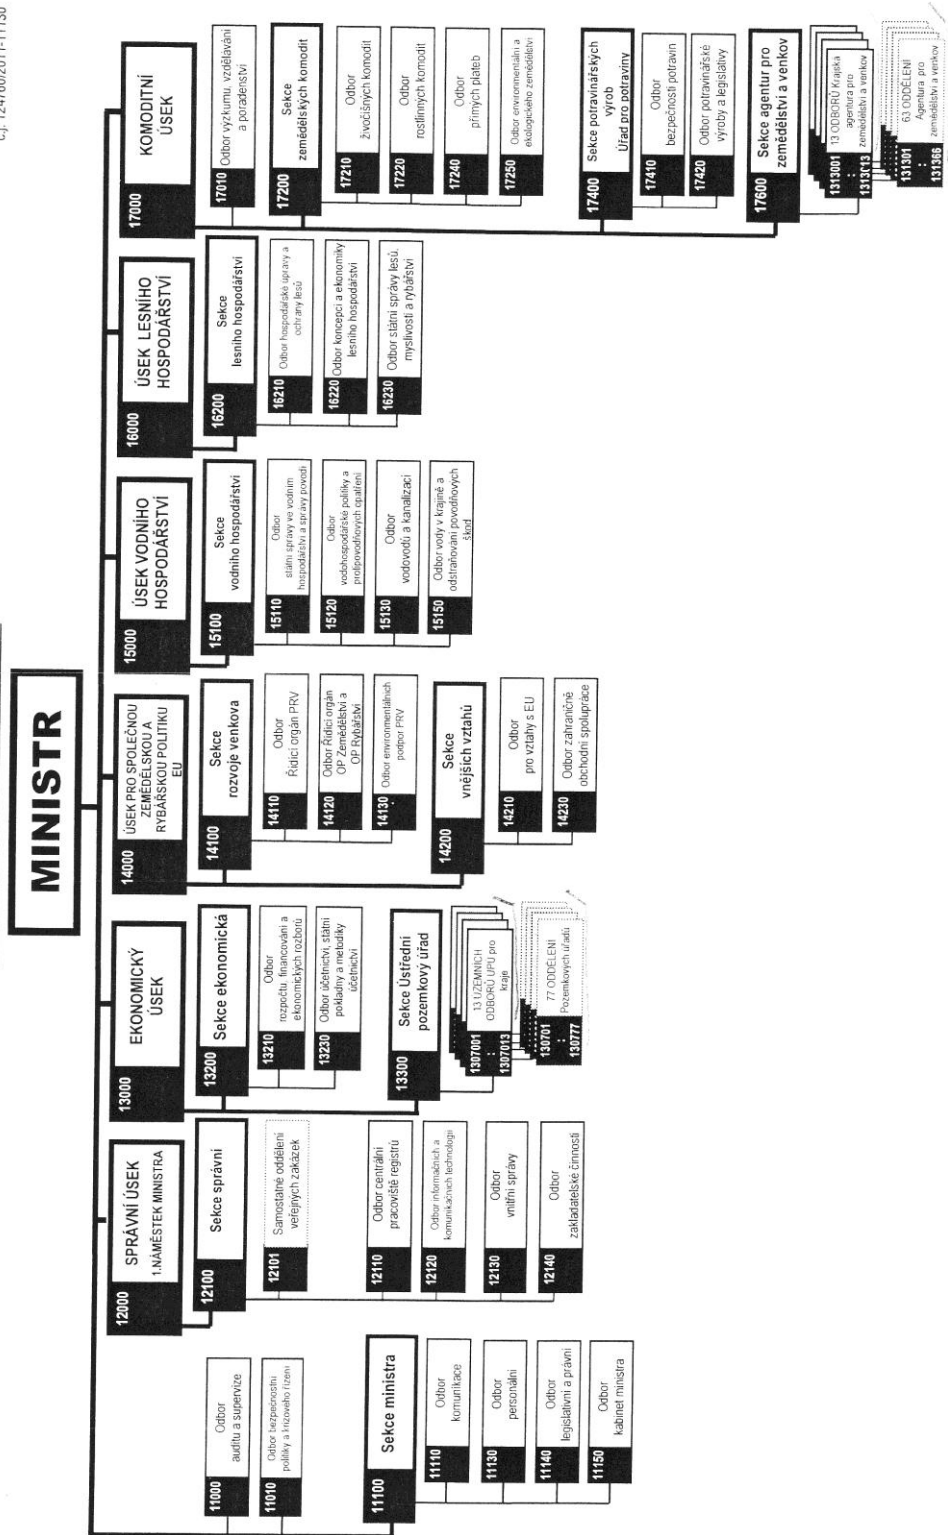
č.j. 124780/2011-11150

MINISTR

11000 Odbor auditu a supervize

11010 Odbor bezpečnostní politiky a krizového řízení

11100 Sekce ministra

11110 Odbor komunikace

11130 Odbor personální

11140 Odbor legislativní a právní

11150 Odbor kabinet ministra

12000 SPRÁVNÍ ÚSEK 1.NÁMĚSTEK MINISTRA

12100 Sekce správní

12101 Samostatné oddělení veřejných zakázek

12110 Odbor centrální pracoviště registrů

12120 Odbor informačních a komunikačních technologií

12130 Odbor vnitřní správy

12140 Odbor zakladatelské činnosti

13000 EKONOMICKÝ ÚSEK

13200 Sekce ekonomická

13210 Odbor rozpočtu, financování a ekonomických rozborů

13230 Odbor účetnictví, státní pokladny a metodiky účetnictví

13300 Sekce Ústřední pozemkový úřad

1307001 : 1307013 13 ÚZEMNÍCH ODBORŮ ÚPÚ pro kraje

130701 : 130777 77 ODDĚLENÍ Pozemkových úřadů

14000 ÚSEK PRO SPOLEČNOU ZEMĚDĚLSKOU A RYBÁŘSKOU POLITIKU EU

14100 Sekce rozvoje venkova

14110 Odbor Řídící orgán PRV

14120 Odbor Řídící orgán OP Zemědělství a OP Rybářství

14130 Odbor environmentálních podpor PRV

14200 Sekce vnějších vztahů

14210 Odbor pro vztahy s EU

14230 Odbor zahraničně obchodní spolupráce

15000 ÚSEK VODNÍHO HOSPODÁŘSTVÍ

15100 Sekce vodního hospodářství

15110 Odbor státní správy ve vodním hospodářství a správy povodí

15120 Odbor vodohospodářské politiky a protipovodňových opatření

15130 Odbor vodovodů a kanalizací

15150 Odbor vody v krajině a odstraňování povodňových škod

16000 ÚSEK LESNÍHO HOSPODÁŘSTVÍ

16200 Sekce lesního hospodářství

16210 Odbor hospodářské úpravy a ochrany lesů

16220 Odbor koncepcí a ekonomiky lesního hospodářství

16230 Odbor státní správy lesů, myslivosti a rybářství

17000 KOMODITNÍ ÚSEK

17010 Odbor výzkumu, vzdělávání a poradenství

17200 Sekce zemědělských komodit

17210 Odbor živočišných komodit

17220 Odbor rostlinných komodit

17240 Odbor přímých plateb

17250 Odbor environmentálního a ekologického zemědělství

17400 Sekce potravinářských výrob Úřad pro potraviny

17410 Odbor bezpečnosti potravin

17420 Odbor potravinářské výroby a legislativy

17600 Sekce agentur pro zemědělství a venkov

1313001 : 1313013 13 ODBORŮ Krajská agentura pro zemědělství a venkov

131301 : 131366 63 ODDĚLENÍ Agentura pro zemědělství a venkov